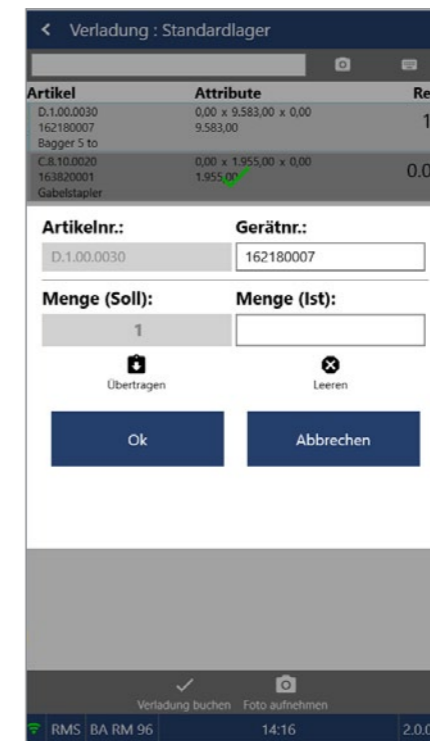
< Verladung : Standardlager

| Artikel | Attribute | Re |
|---|---|---|
| D.1.00.0030 162180007 Bagger 5 to | 0,00 x 9.583,00 x 0,00 9.583,00 | 1 |
| C.8.10.0020 163820001 Gabelstapler | 0,00 x 1.955,00 x 0,00 1.955,00 | 0.0 |

Artikelnr.:
D.1.00.0030
Gerätnr.:
162180007
Menge (Soll):
1
Menge (Ist):

Übertragen
Leeren

Ok
Abbrechen

Verladung buchen
Foto aufnehmen

RMS BA RM 96
14:16
2.0.0